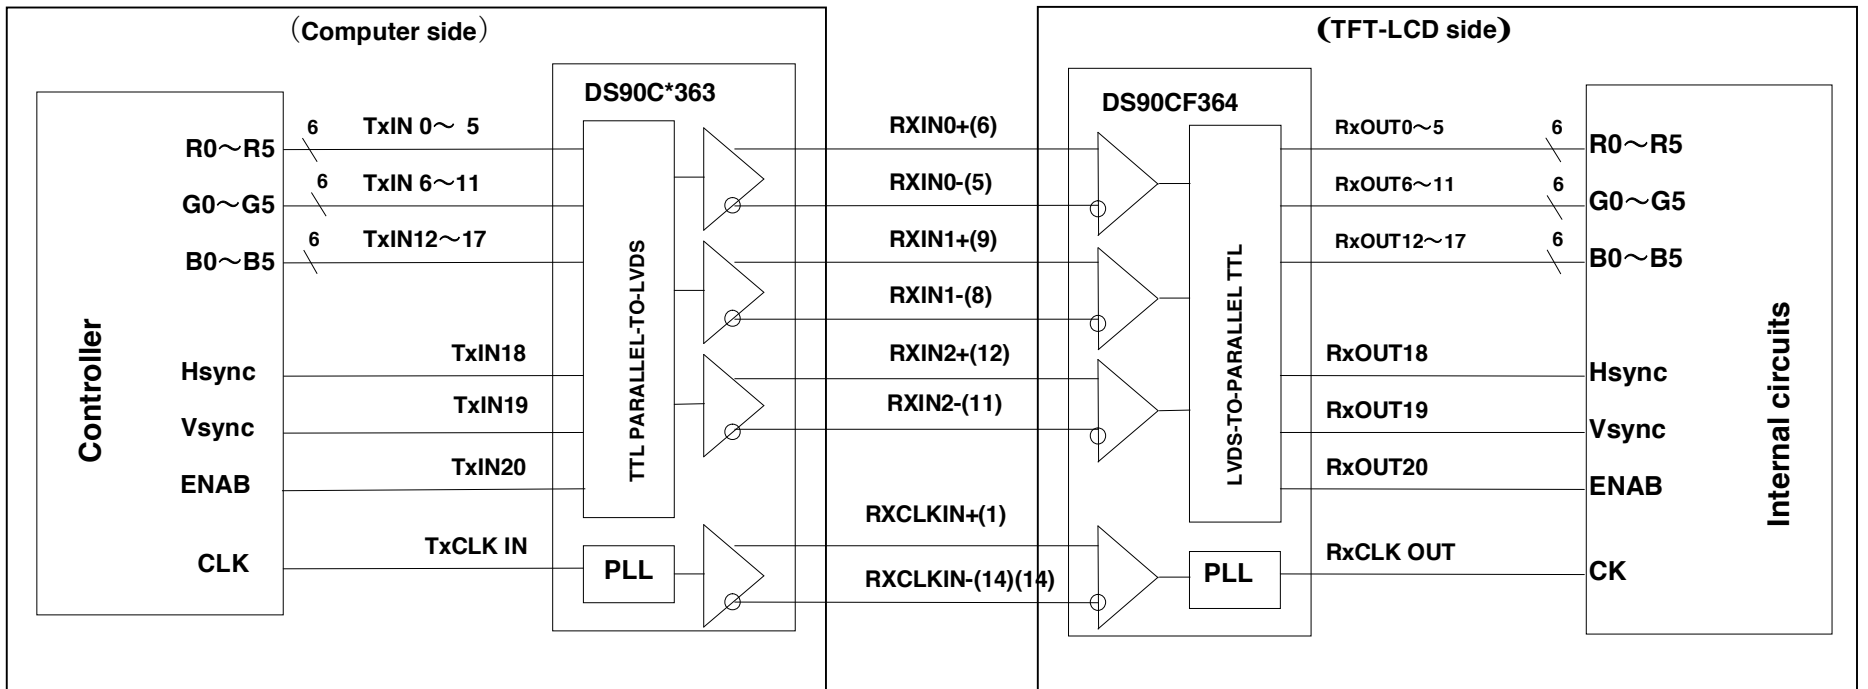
（Computer side）

Controller

R0～R5

G0～G5

B0～B5

Hsync

Vsync

ENAB

CLK

6

6

6

TxIN 0～ 5

TxIN 6～11

TxIN12～17

TxIN18

TxIN19

TxIN20

TxCLK IN

DS90C*363

TTL PARALLEL-TO-LVDS

PLL

RXIN0+(6)

RXIN0-(5)

RXIN1+(9)

RXIN1-(8)

RXIN2+(12)

RXIN2-(11)

RXCLKIN+(1)

RXCLKIN-(14)(14)

(TFT-LCD side)

DS90CF364

LVDS-TO-PARALLEL TTL

PLL

RxOUT0～5

RxOUT6～11

RxOUT12～17

RxOUT18

RxOUT19

RxOUT20

RxCLK OUT

6

6

6

R0～R5

G0～G5

B0～B5

Hsync

Vsync

ENAB

CK

Internal circuits